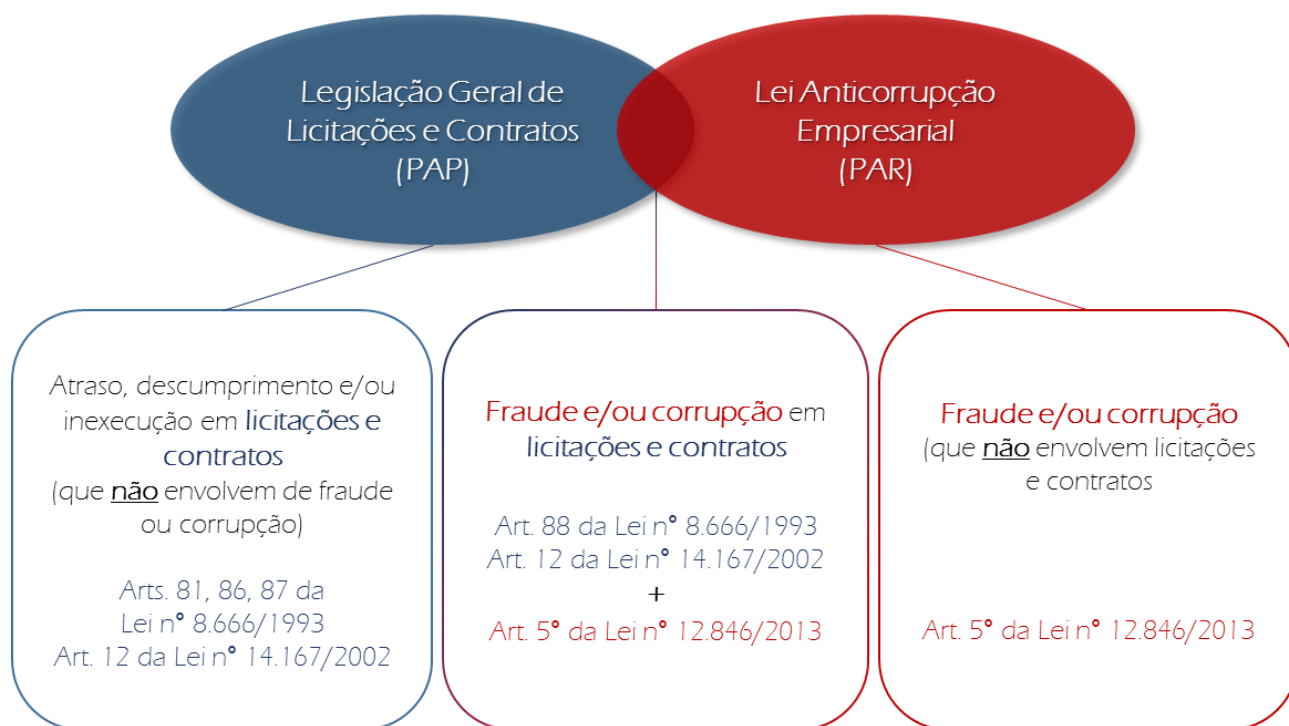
Legislação Geral de Licitações e Contratos (PAP)

Lei Anticorrupção Empresarial (PAR)

Atraso, descumprimento e/ou inexecução em licitações e contratos (que não envolvem de fraude ou corrupção)

Arts. 81, 86, 87 da Lei nº 8.666/1993
Art. 12 da Lei nº 14.167/2002

Fraude e/ou corrupção em licitações e contratos

Art. 88 da Lei nº 8.666/1993
Art. 12 da Lei nº 14.167/2002
+
Art. 5º da Lei nº 12.846/2013

Fraude e/ou corrupção (que não envolvem licitações e contratos

Art. 5º da Lei nº 12.846/2013